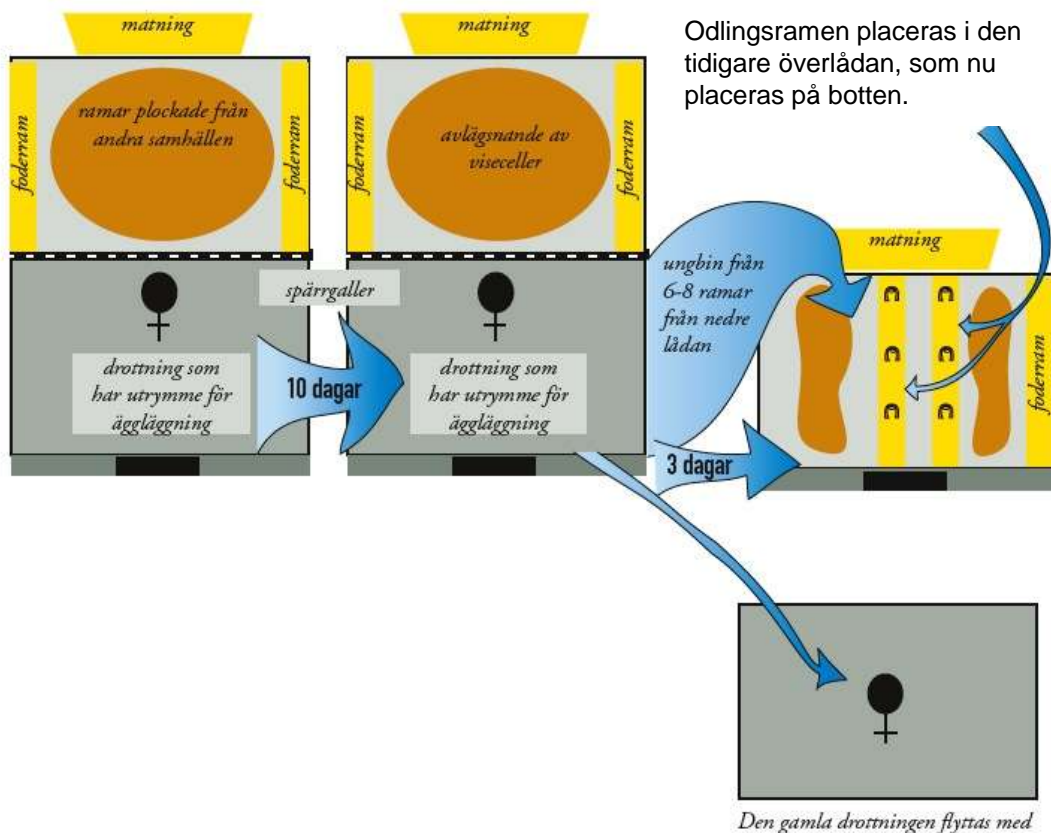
matning

foderram

ramar plockade från andra samhällen

foderram

matning

foderram

avlägsnande av viseceller

foderram

Odlingsramen placeras i den tidigare överlådan, som nu placeras på botten.

spärrgaller

drottning som har utrymme för äggläggning

10 dagar

drottning som har utrymme för äggläggning

ungbin från 6-8 ramar från nedre lådan

matning

foderram

3 dagar

Den gamla drottningen flyttas med